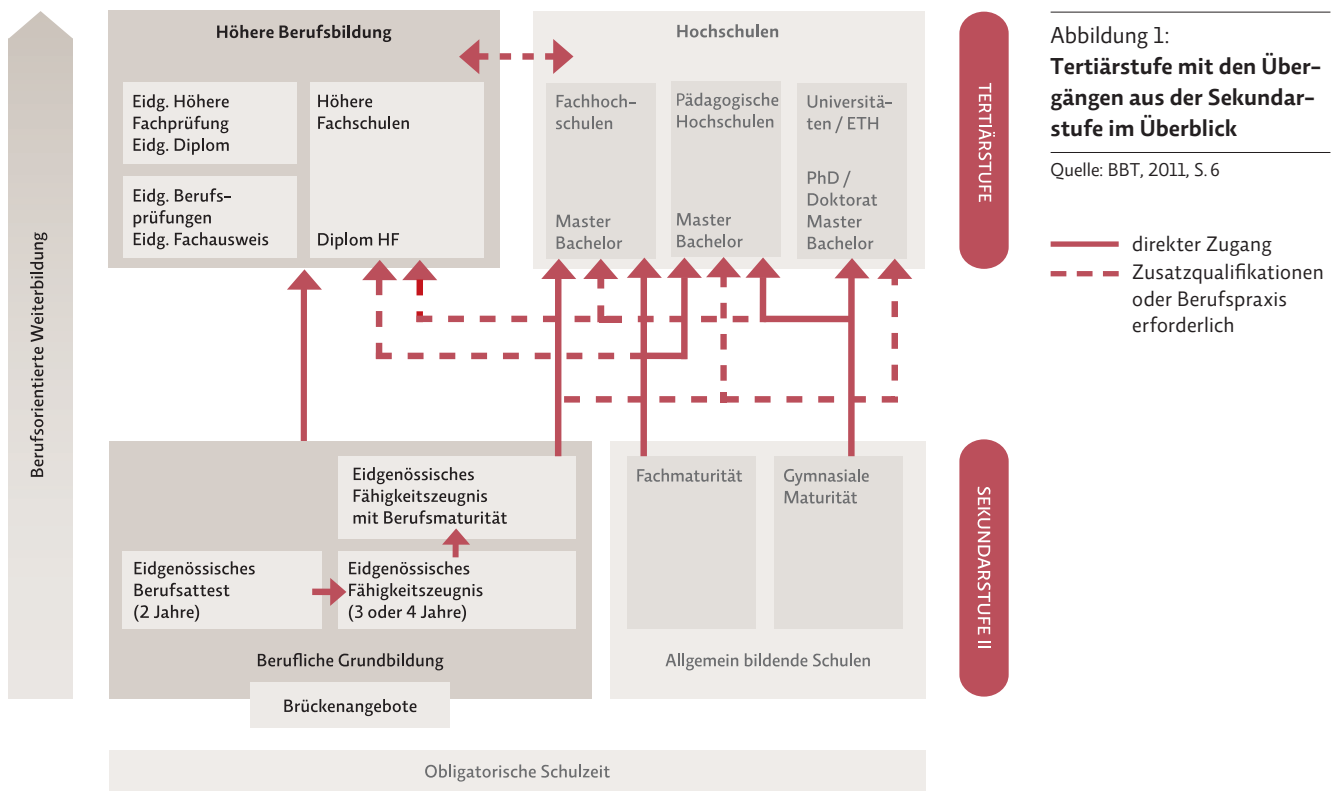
Berufsorientierte Weiterbildung

Höhere Berufsbildung

Eidg. Höhere Fachprüfung Eidg. Diplom

Eidg. Berufsprüfungen Eidg. Fachausweis

Höhere Fachschulen

Diplom HF

Hochschulen

Fachhochschulen

Master Bachelor

Pädagogische Hochschulen

Master Bachelor

Universitäten / ETH

PhD / Doktorat Master Bachelor

TERTIÄRSTUFE

Abbildung 1:
**Tertiärstufe mit den Übergängen aus der Sekundarstufe im Überblick**

Quelle: BBT, 2011, S. 6

direkter Zugang
Zusatzqualifikationen oder Berufspraxis erforderlich

Eidgenössisches Fähigkeitszeugnis mit Berufsmaturität

Eidgenössisches Berufsattest (2 Jahre)

Eidgenössisches Fähigkeitszeugnis (3 oder 4 Jahre)

Berufliche Grundbildung

Brückenangebote

Fachmaturität

Gymnasiale Maturität

Allgemein bildende Schulen

SEKUNDARSTUFE II

Obligatorische Schulzeit